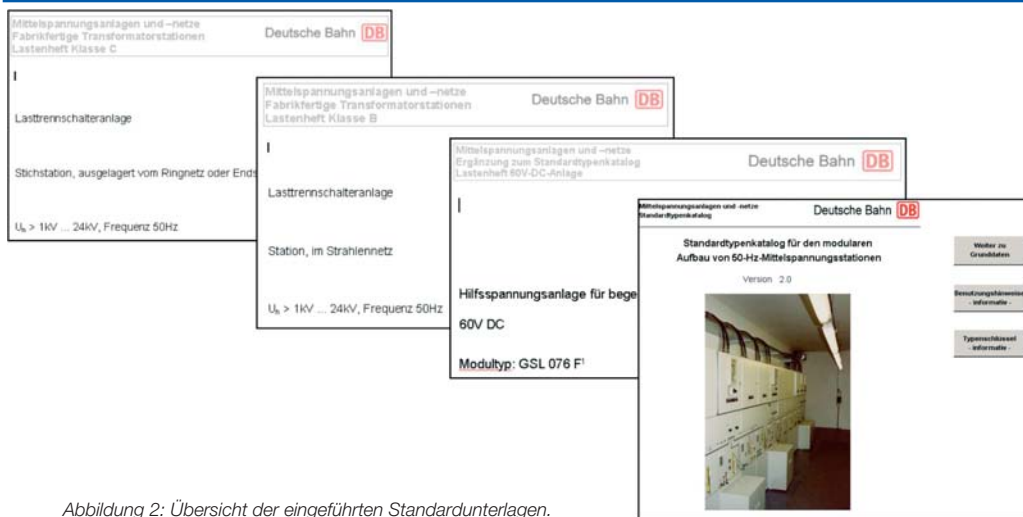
Mittelspannungsanlagen und –netze
Fabrikfertige Transformatorstationen
Lastenheft Klasse C

Deutsche Bahn DB

I

Lasttrennschalteranlage

Stichstation, ausgelagert vom Ringnetz oder Ends

$U_n$ > 1kV ... 24kV, Frequenz 50Hz

Mittelspannungsanlagen und –netze
Fabrikfertige Transformatorstationen
Lastenheft Klasse B

Deutsche Bahn DB

I

Lasttrennschalteranlage

Station, im Strahlennetz

$U_n$ > 1kV ... 24kV, Frequenz 50Hz

Mittelspannungsanlagen und –netze
Ergänzung zum Standardtypenkatalog
Lastenheft 60V-DC-Anlage

Deutsche Bahn DB

I

Hilfsspannungsanlage für bege

60V DC

Modultyp: GSL 076 F$^1$

Mittelspannungsanlagen und -netze
Standardtypenkatalog

Deutsche Bahn DB

Standardtypenkatalog für den modularen Aufbau von 50-Hz-Mittelspannungsstationen

Version 2.0

Weiter zu Grunddaten

Benutzungshinweise - informativ -

Typenschlüssel - informativ -

Abbildung 2: Übersicht der eingeführten Standardunterlagen.